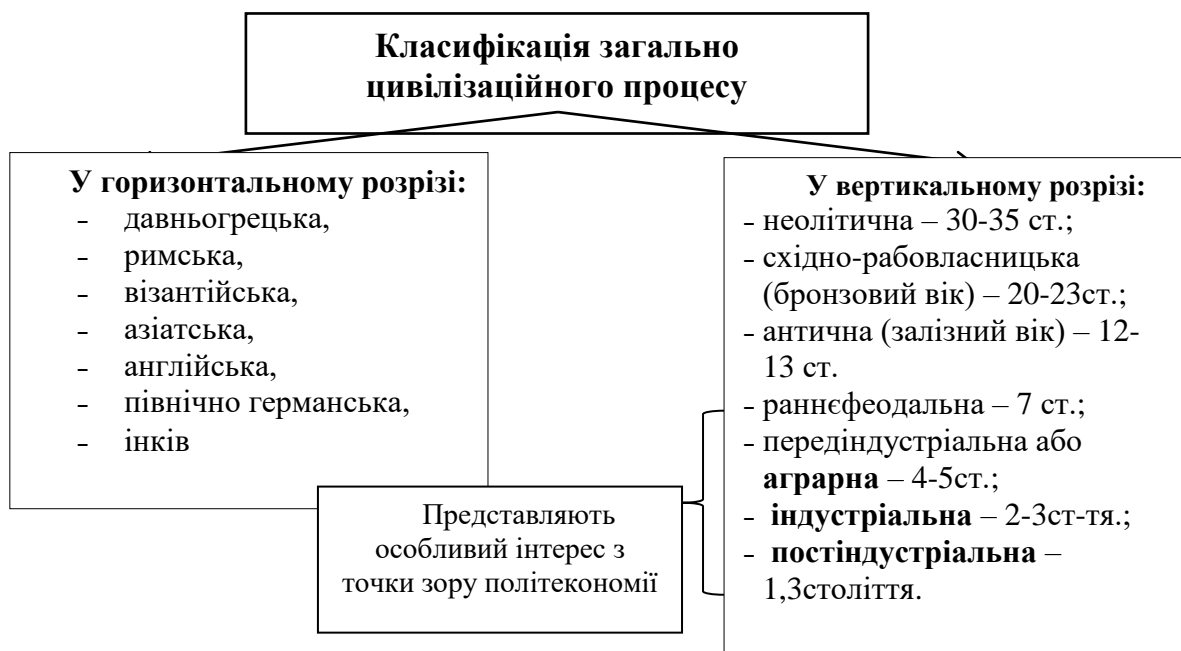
Класифікація загально цивілізаційного процесу

У горизонтальному розрізі:
- давньогрецька,
- римська,
- візантійська,
- азіатська,
- англійська,
- північно германська,
- інків

У вертикальному розрізі:
- неолітична – 30-35 ст.;
- східно-рабовласницька (бронзовий вік) – 20-23ст.;
- античнa (залізний вік) – 12-13 ст.
- раннєфеодальна – 7 ст.;
- передіндустріальна або **аграрна** – 4-5ст.;
- **індустріальна** – 2-3ст-тя.;
- **постіндустріальна** – 1,3століття.

Представляють особливий інтерес з точки зору політекономії